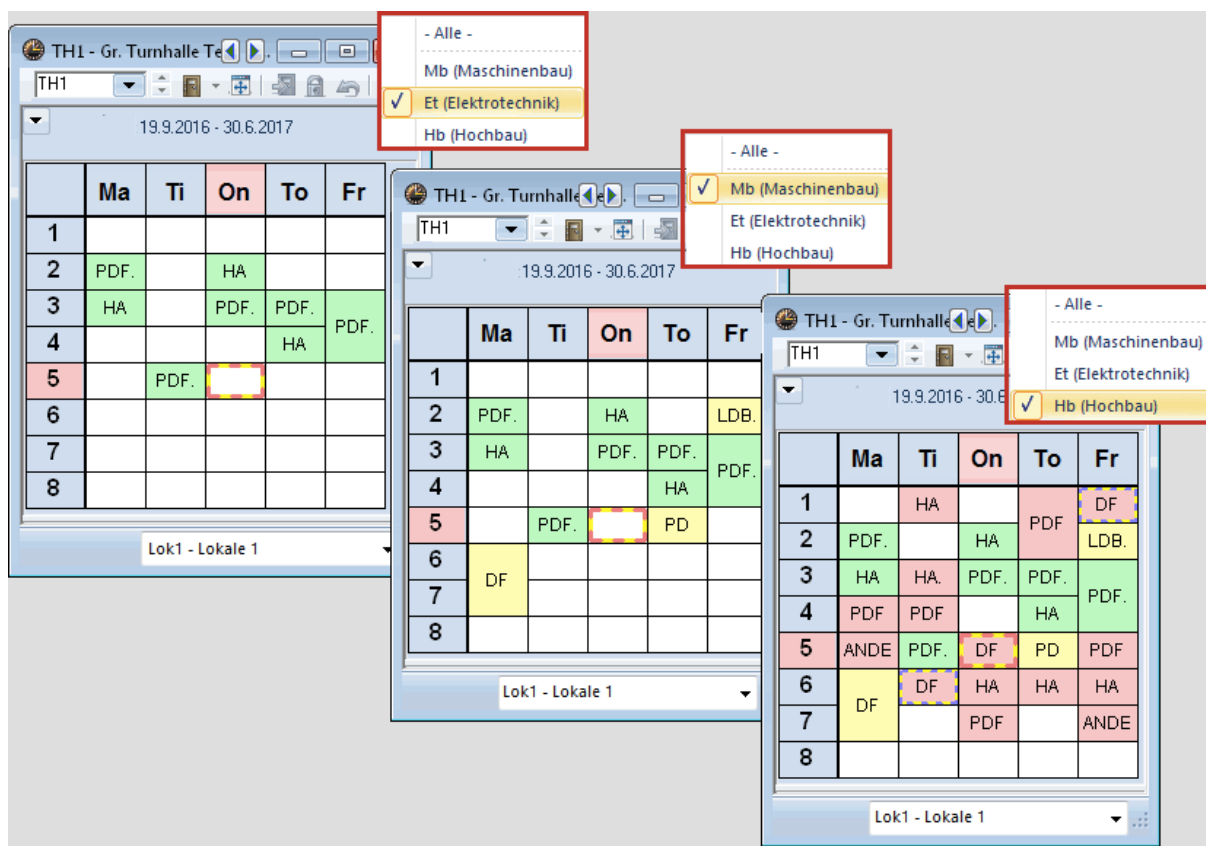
TH1 - Gr. Turnhalle Te

- Alle -
Mb (Maschinenbau)
✓ Et (Elektrotechnik)
Hb (Hochbau)

TH1

19.9.2016 - 30.6.2017

| | Ma | Ti | On | To | Fr |
|---|---|---|---|---|---|
| 1 | | | | | |
| 2 | PDF. | | HA | | |
| 3 | HA | | PDF. | PDF. | PDF. |
| 4 | | | | HA | |
| 5 | | PDF. | | | |
| 6 | | | | | |
| 7 | | | | | |
| 8 | | | | | |

Lok1 - Lokale 1

TH1 - Gr. Turnhalle

- Alle -
✓ Mb (Maschinenbau)
Et (Elektrotechnik)
Hb (Hochbau)

TH1

19.9.2016 - 30.6.2017

| | Ma | Ti | On | To | Fr |
|---|---|---|---|---|---|
| 1 | | | | | |
| 2 | PDF. | | HA | | LDB. |
| 3 | HA | | PDF. | PDF. | PDF. |
| 4 | | | | HA | |
| 5 | | PDF. | | PD | |
| 6 | DF | | | | |
| 7 | | | | | |
| 8 | | | | | |

Lok1 - Lokale 1

TH1 - Gr. Turnhalle

- Alle -
Mb (Maschinenbau)
Et (Elektrotechnik)
✓ Hb (Hochbau)

TH1

19.9.2016 - 30.6

| | Ma | Ti | On | To | Fr |
|---|---|---|---|---|---|
| 1 | | HA | | PDF | DF |
| 2 | PDF. | | HA | | LDB. |
| 3 | HA | HA. | PDF. | PDF. | PDF. |
| 4 | PDF | PDF | | HA | |
| 5 | ANDE | PDF. | DF | PD | PDF |
| 6 | DF | DF | HA | HA | HA |
| 7 | | | PDF | | ANDE |
| 8 | | | | | |

Lok1 - Lokale 1